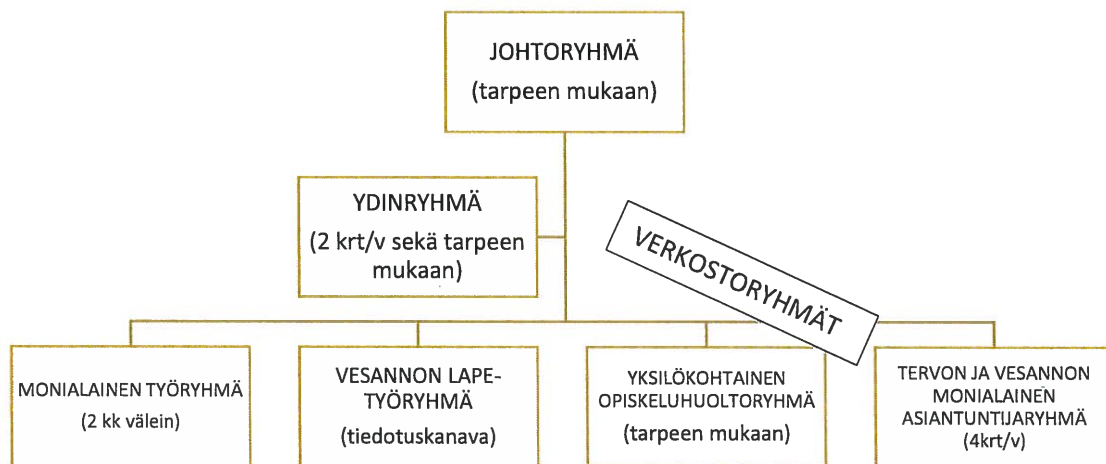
JOHTORYHMÄ
(tarpeen mukaan)

YDINRYHMÄ
(2 krt/v sekä tarpeen mukaan)

VERKOSTORYHMÄT

MONIALAINEN TYÖRYHMÄ
(2 kk välein)

VESANNON LAPE-TYÖRYHMÄ
(tiedotuskanava)

YKSILÖKOHTAINEN OPISKELUHUOLTORYHMÄ
(tarpeen mukaan)

TERVON JA VESANNON MONIALAINEN ASIANTUNTIJARYHMÄ
(4krt/v)